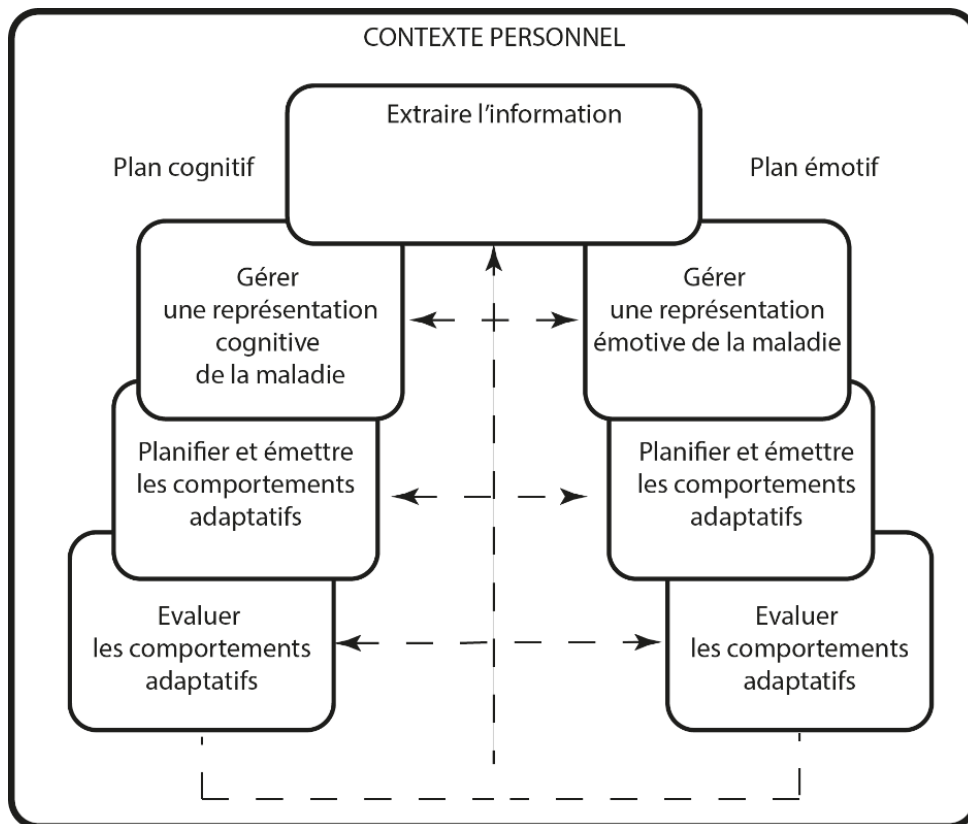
CONTEXTE PERSONNEL

Extraire l'information

Plan cognitif

Plan émotif

Gérer une représentation cognitive de la maladie

Gérer une représentation émotive de la maladie

Planifier et émettre les comportements adaptatifs

Planifier et émettre les comportements adaptatifs

Evaluer les comportements adaptatifs

Evaluer les comportements adaptatifs